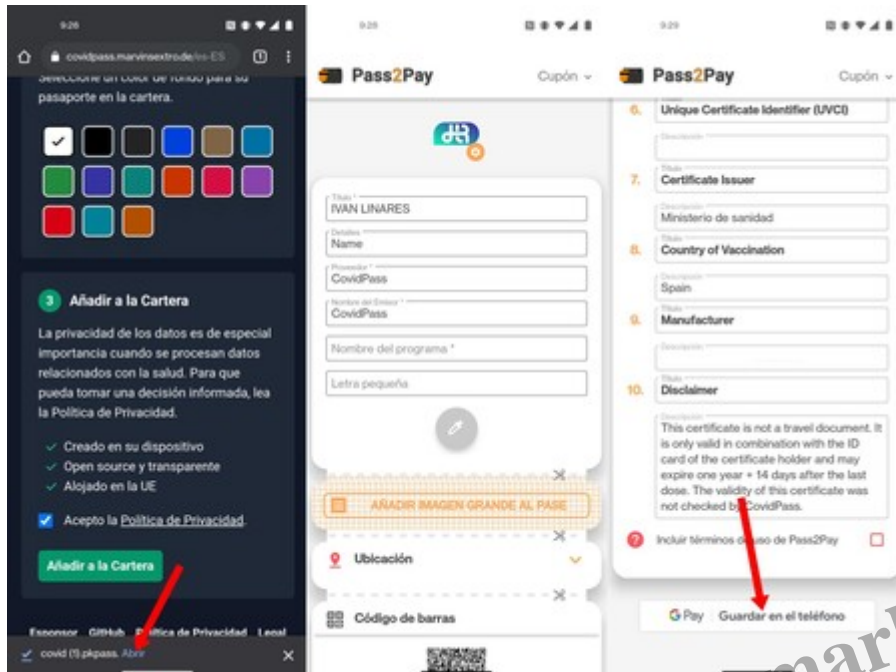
9:28

covidpass.marvinsextro.de/es-ES

Seleccione un color de fondo para su pasaporte en la cartera.

3 Añadir a la Cartera

La privacidad de los datos es de especial importancia cuando se procesan datos relacionados con la salud. Para que pueda tomar una decisión informada, lea la Política de Privacidad.

Creado en su dispositivo
Open source y transparente
Alojado en la UE

Acepto la Política de Privacidad.

Añadir a la Cartera

Esponsor GitHub Política de Privacidad Legal

covid (1).pkpass. Abrir

9:28

Pass2Pay Cupón

Título *
IVAN LINARES
Detalles
Name
Proveedor *
CovidPass
Nombre del Emisor *
CovidPass
Nombre del programa *
Letra pequeña

AÑADIR IMAGEN GRANDE AL PASE

Ubicación

Código de barras

9:29

Pass2Pay Cupón

6. Unique Certificate Identifier (UVCI)
Descripción
Título
7. Certificate Issuer
Descripción
Ministerio de sanidad
Título
8. Country of Vaccination
Descripción
Spain
Título
9. Manufacturer
Descripción
Título
10. Disclaimer
Descripción
This certificate is not a travel document. It is only valid in combination with the ID card of the certificate holder and may expire one year + 14 days after the last dose. The validity of this certificate was not checked by CovidPass.

Incluir términos de uso de Pass2Pay

G Pay Guardar en el teléfono